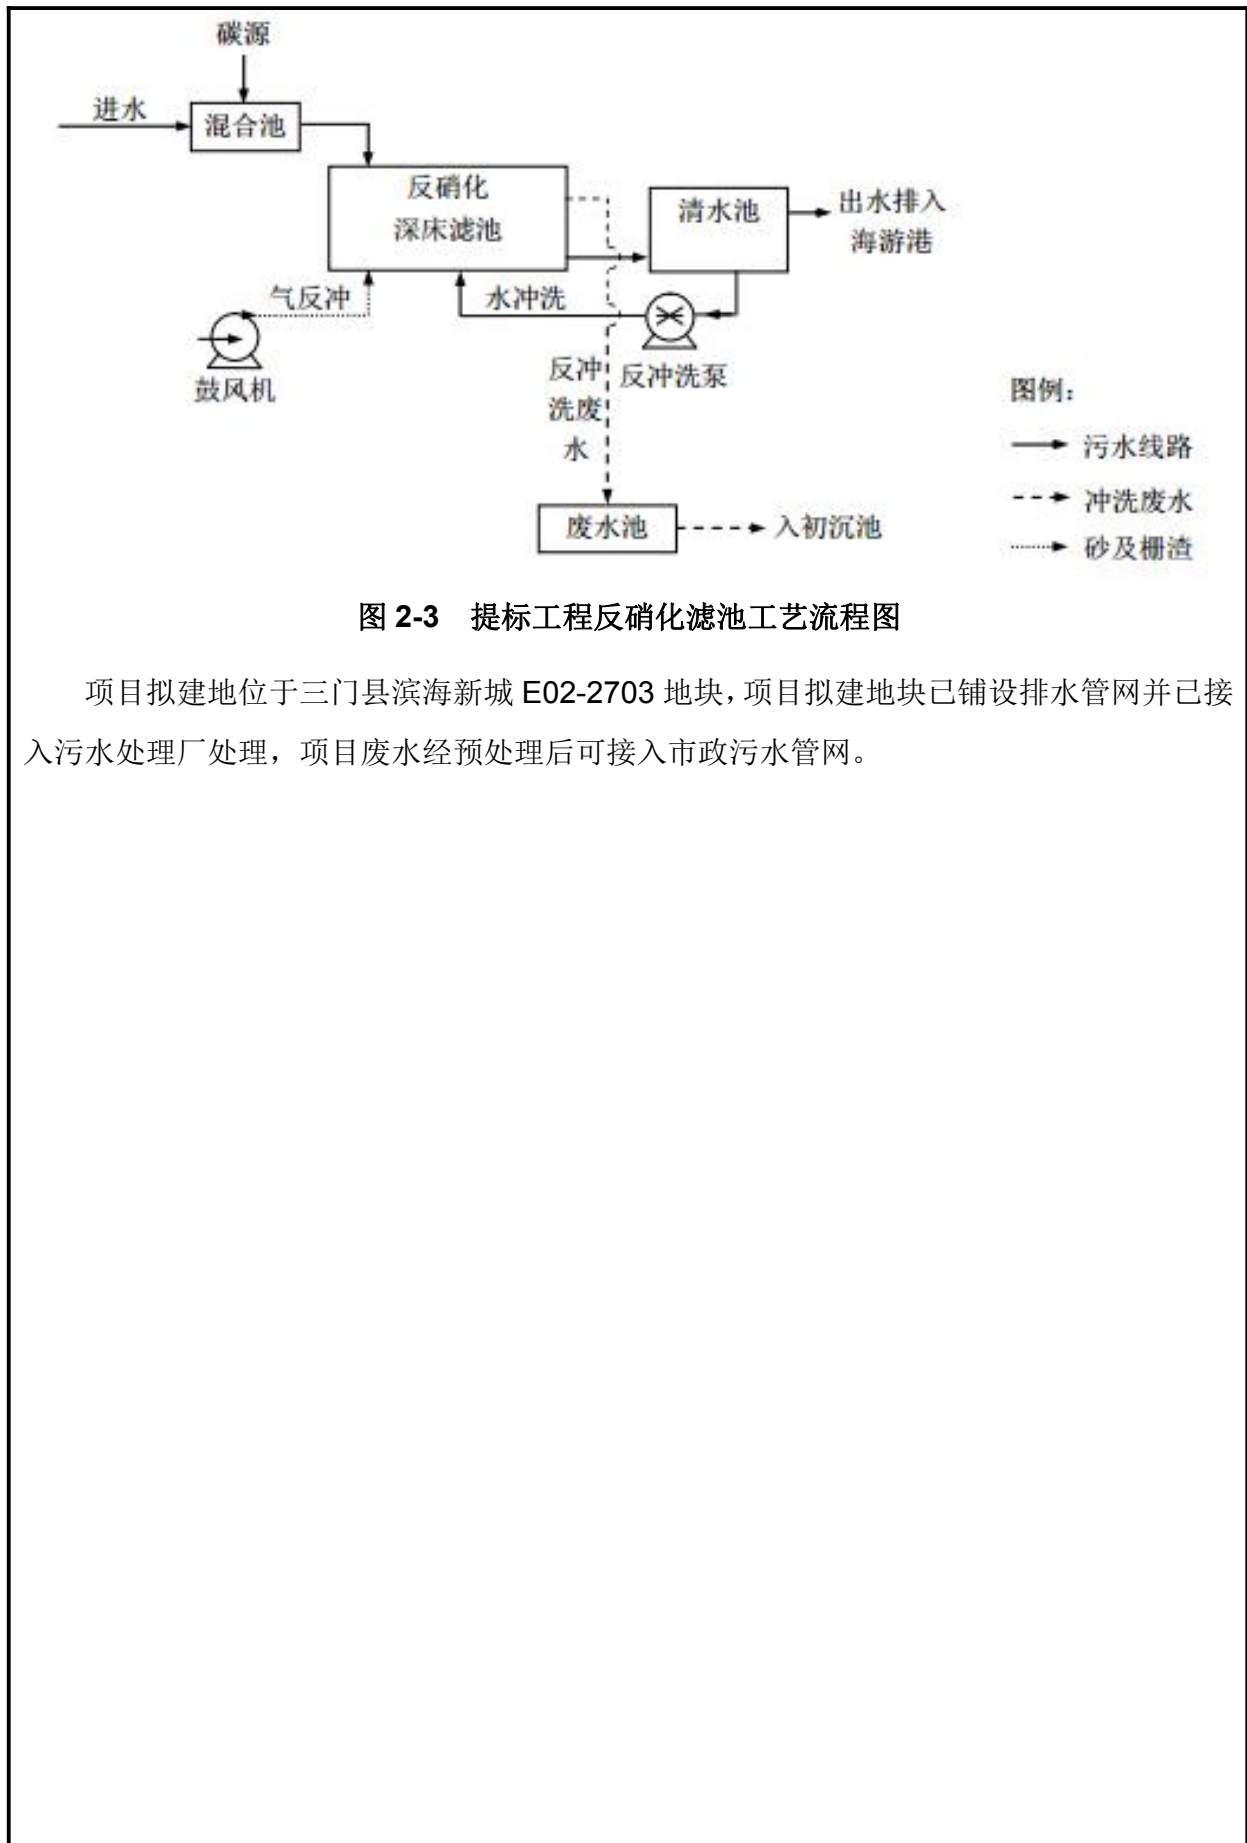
碳源

进水

混合池

反硝化
深床滤池

清水池

出水排入
海游港

气反冲

水冲洗

鼓风机

反冲洗泵

反冲
洗废
水

废水池

入初沉池

图例：

污水线路

冲洗废水

砂及栅渣

图 2-3 提标工程反硝化滤池工艺流程图

项目拟建地位于三门县滨海新城 E02-2703 地块，项目拟建地块已铺设排水管网并已接入污水处理厂处理，项目废水经预处理后可接入市政污水管网。